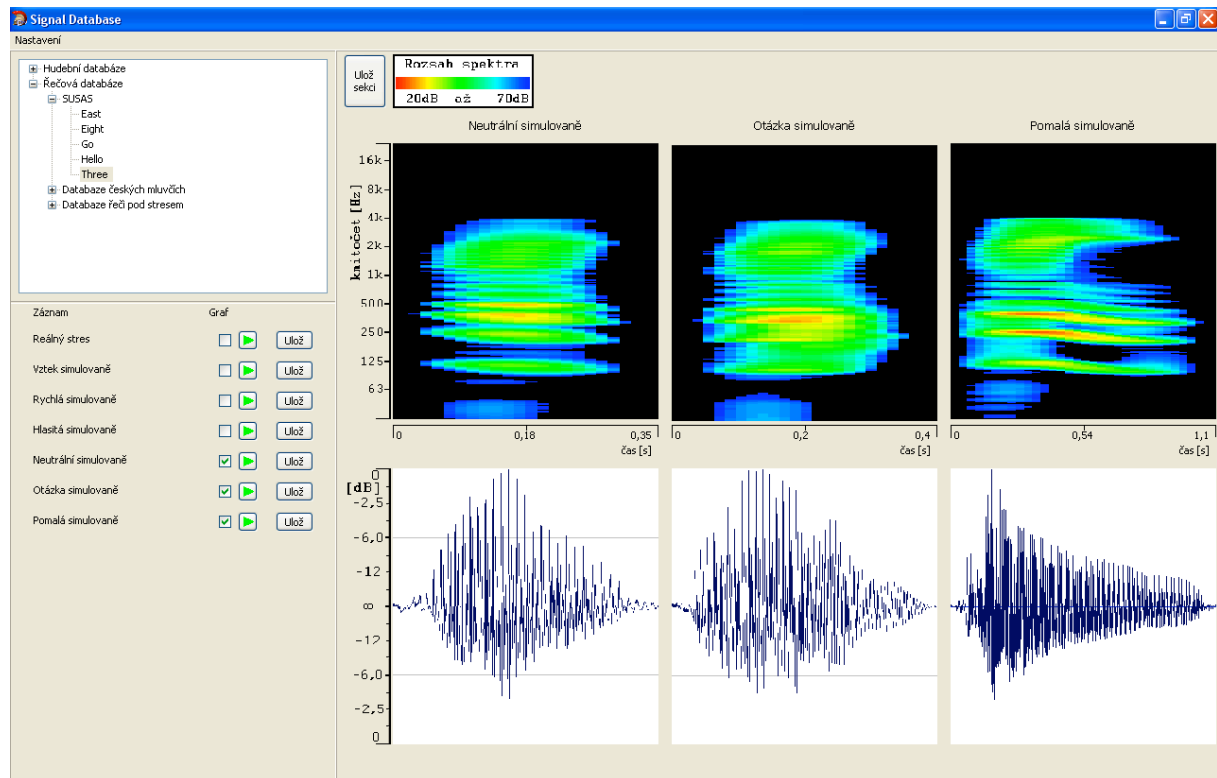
Signal Database

Nastavení

Hudební databáze
Řečová databáze
SUSAS
East
Eight
Go
Hello
Three
Databaze českých mluvčích
Databaze řeči pod stresem

Záznam
Graf

Reálný stres
Ulož
Vztek simulovaně
Ulož
Rychlá simulovaně
Ulož
Hlasitá simulovaně
Ulož
Neutrální simulovaně
Ulož
Otázka simulovaně
Ulož
Pomalá simulovaně
Ulož

Ulož sekci

Rozsah spektra
20dB až 70dB

Neutrální simulovaně
Otázka simulovaně
Pomalá simulovaně

kmitočet [Hz]
16k
8k
4k
2k
1k
500
250
125
63

0
0,18
0,35
čas [s]

0
0,2
0,4
čas [s]

0
0,54
1,1
čas [s]

[dB]
0
-2,5
-6,0
-12
∞
-12
-6,0
-2,5
0